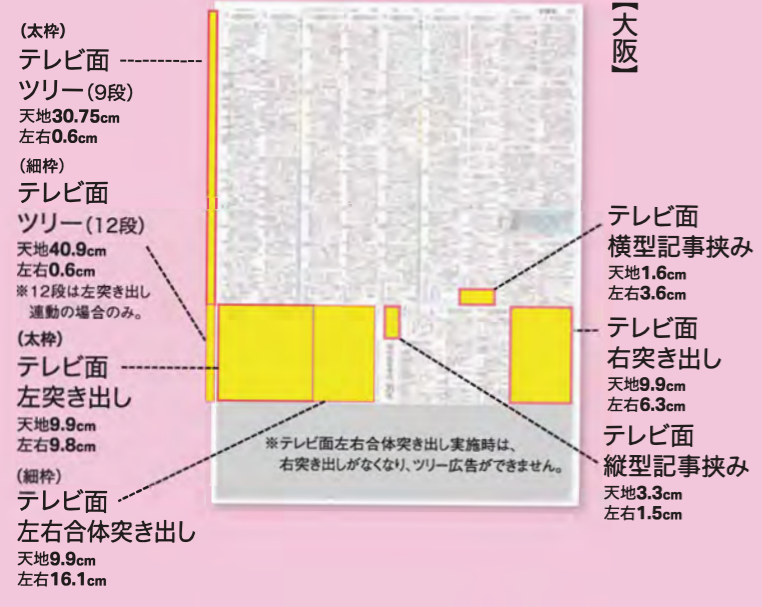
【大阪】

（太枠）
テレビ面
ツリー（9段）
天地30.75cm
左右0.6cm

（細枠）
テレビ面
ツリー（12段）
天地40.9cm
左右0.6cm
※12段は左突き出し連動の場合のみ。

（太枠）
テレビ面
左突き出し
天地9.9cm
左右9.8cm

（細枠）
テレビ面
左右合体突き出し
天地9.9cm
左右16.1cm

テレビ面
横型記事挟み
天地1.6cm
左右3.6cm

テレビ面
右突き出し
天地9.9cm
左右6.3cm

テレビ面
縦型記事挟み
天地3.3cm
左右1.5cm

※テレビ面左右合体突き出し実施時は、右突き出しがなくなり、ツリー広告ができません。